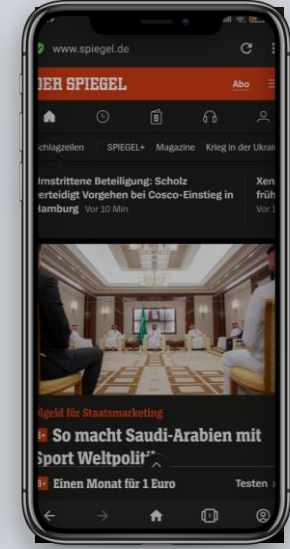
www.spiegel.de

DER SPIEGEL

Abo

Schlagzeilen SPIEGEL+ Magazine Krieg in der Ukrai

Umstrittene Beteiligung: Scholz verteidigt Vorgehen bei Cosco-Einstieg in Hamburg Vor 10 Min

Xen früh Vor 1

Gigeld für Staatsmarketing

So macht Saudi-Arabien mit Sport Weltpolitik

Einen Monat für 1 Euro

Testen